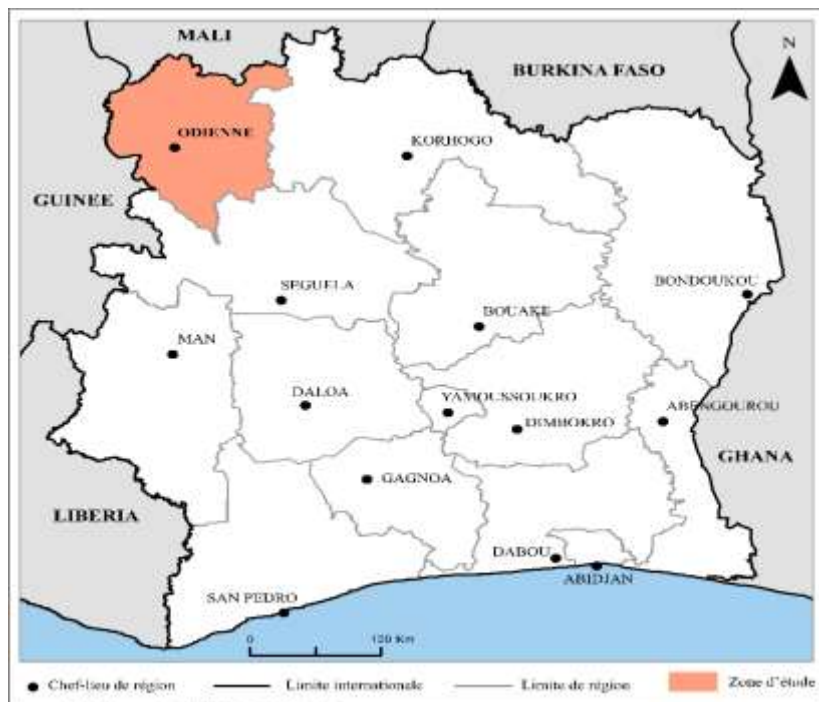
MALI
BURKINA FASO
N
ODIENNE
KORHOGO
GUINEE
SEGUELA
BONDOUKOU
BOUAKE
MAN
DALOA
YAMOUSSOUKRO
DIMBOKRO
ABENGOUROU
GHANA
GAGNOA
LIBERIA
DABOU
ABIDJAN
SAN PEDRO
0
120 Km
Chef-lieu de région
Limite internationale
Limite de région
Zone d'étude